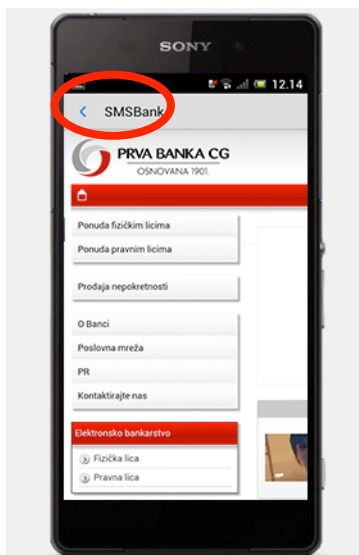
SONY

12.14

SMSBank

PRVA BANKA CG
OSNOVANA 1901.

Ponuda fizičkim licima
Ponuda pravnim licima

Prodaja nepokretnosti

O Banci
Poslovna mreža
PR
Kontaktirajte nas

Elektronsko bankarstvo
Fizička lica
Pravna lica